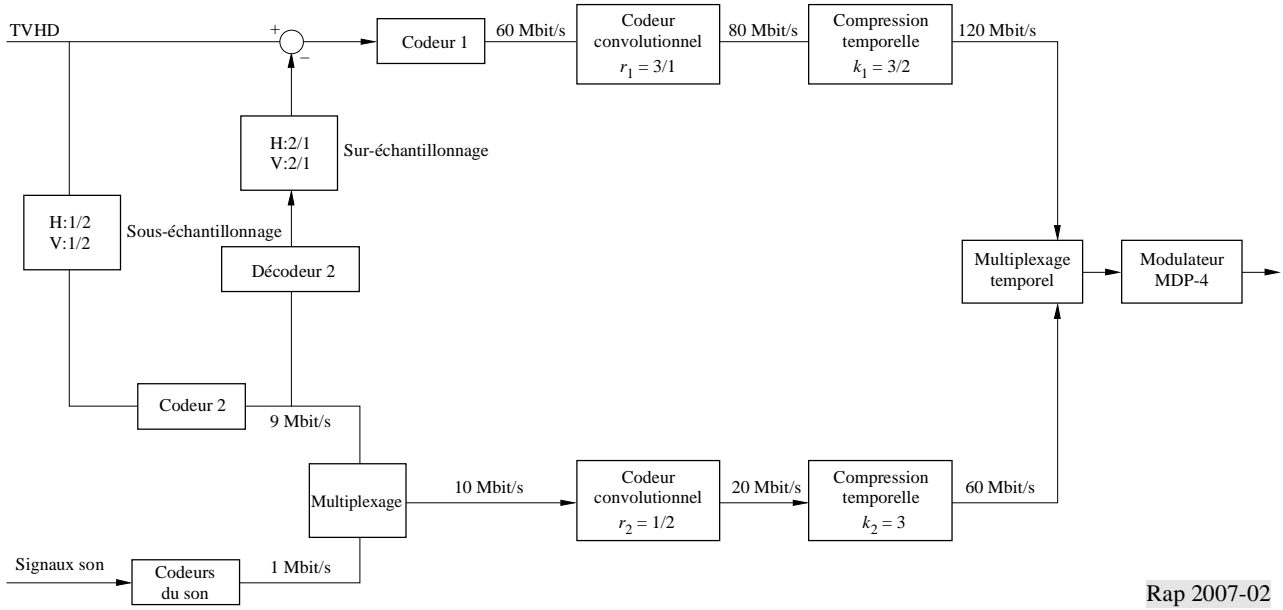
TVHD

+

–

Codeur 1

60 Mbit/s

Codeur convolutionnel $r_1 = 3/1$

80 Mbit/s

Compression temporelle $k_1 = 3/2$

120 Mbit/s

H:2/1
V:2/1

Sur-échantillonnage

H:1/2
V:1/2

Sous-échantillonnage

Décodeur 2

Multiplexage temporel

Modulateur MDP-4

Codeur 2

9 Mbit/s

Multiplexage

10 Mbit/s

Codeur convolutionnel $r_2 = 1/2$

20 Mbit/s

Compression temporelle $k_2 = 3$

60 Mbit/s

Signaux son

Codeurs du son

1 Mbit/s

Rap 2007-02